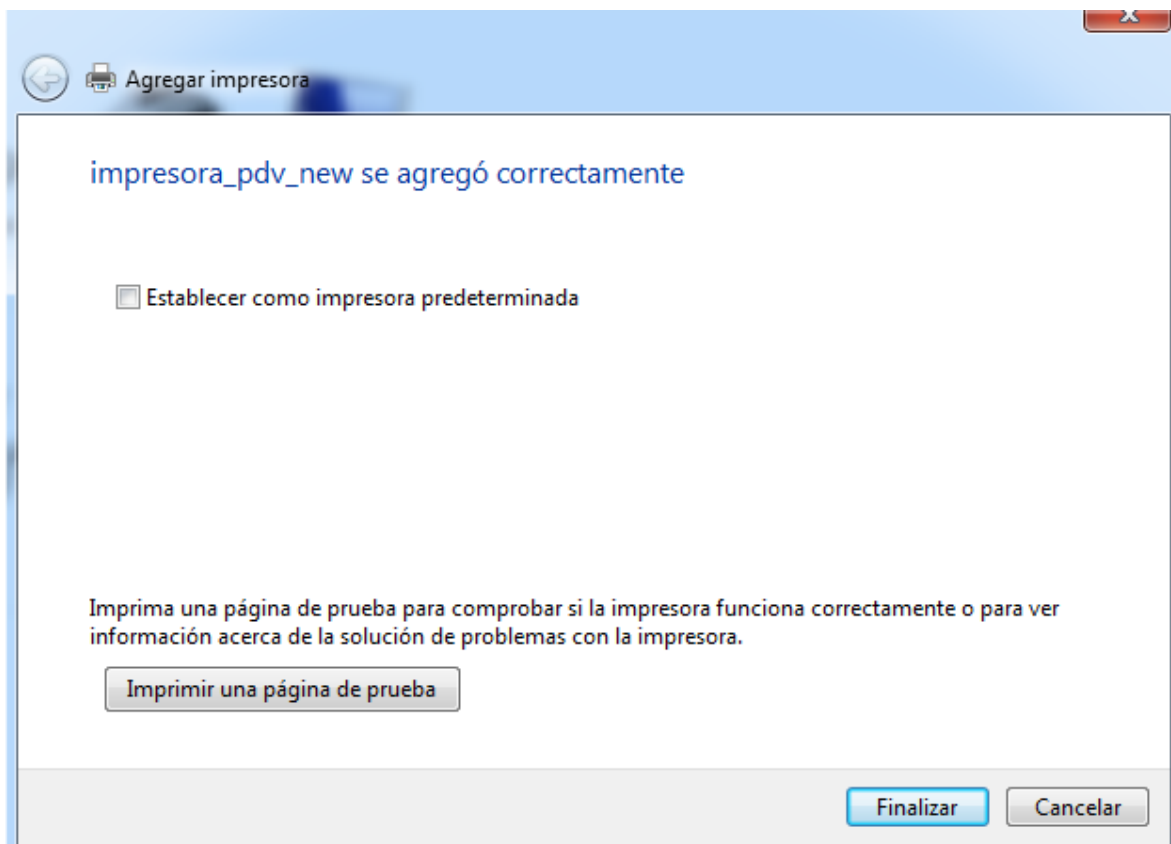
Agregar impresora

impresora_pdv_new se agregó correctamente

Establecer como impresora predeterminada

Imprima una página de prueba para comprobar si la impresora funciona correctamente o para ver información acerca de la solución de problemas con la impresora.

Imprimir una página de prueba

Finalizar

Cancelar